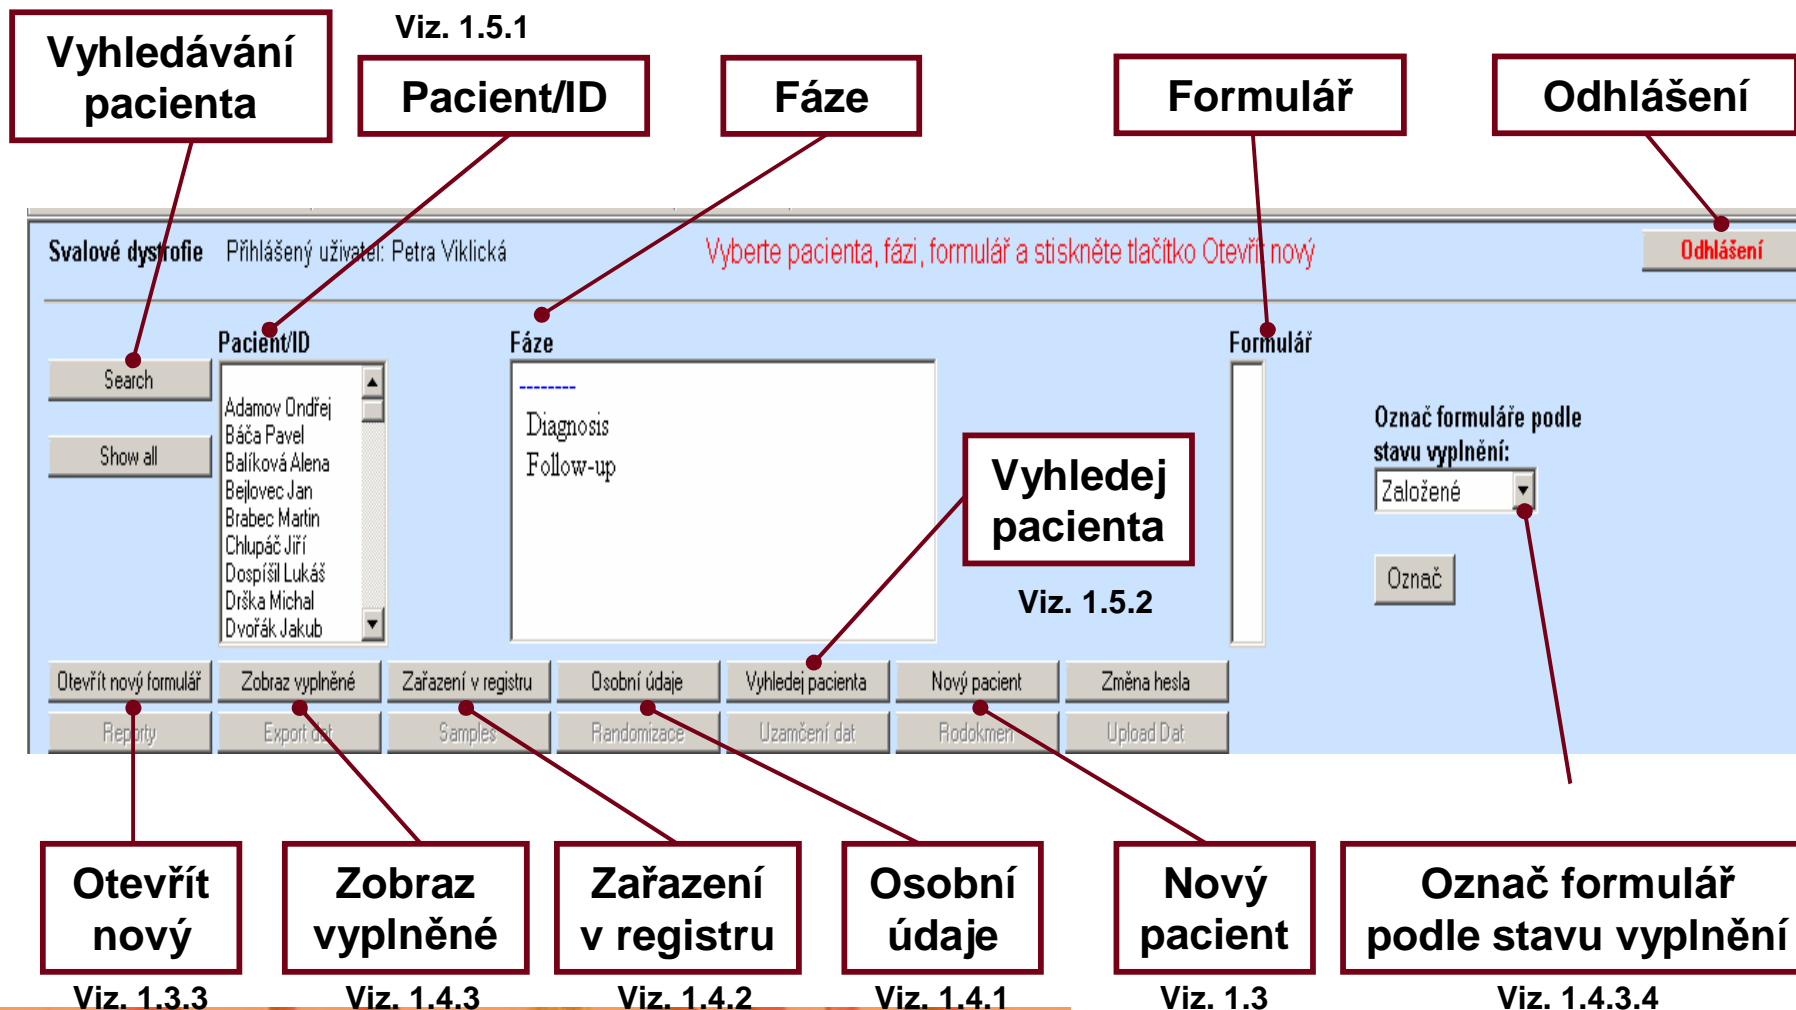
Vyhledávání pacienta

Viz. 1.5.1

Pacient/ID

Fáze

Formulář

Odhlášení

Svalové dystrofie Přihlášený uživatel: Petra Viklická

Vyberte pacienta, fázi, formulář a stiskněte tlačítko Otevřít nový

Odhlášení

Pacient/ID

Fáze

Formulář

Search

Show all

Adamov Ondřej
Báča Pavel
Balíková Alena
Bejlovec Jan
Brabec Martin
Chlupáč Jiří
Dospíšil Lukáš
Drška Michal
Dvořák Jakub

--------
Diagnosis
Follow-up

Vyhledej pacienta

Viz. 1.5.2

Označ formuláře podle stavu vyplnění:

Založené

Označ

Otevřít nový formulář | Zobraz vyplněné | Zařazení v registru | Osobní údaje | Vyhledej pacienta | Nový pacient | Změna hesla

Reporty | Export dat | Samples | Randomizace | Uzamčení dat | Rodokmen | Upload Dat

Otevřít nový

Viz. 1.3.3

Zobraz vyplněné

Viz. 1.4.3

Zařazení v registru

Viz. 1.4.2

Osobní údaje

Viz. 1.4.1

Nový pacient

Viz. 1.3

Označ formulář podle stavu vyplnění

Viz. 1.4.3.4